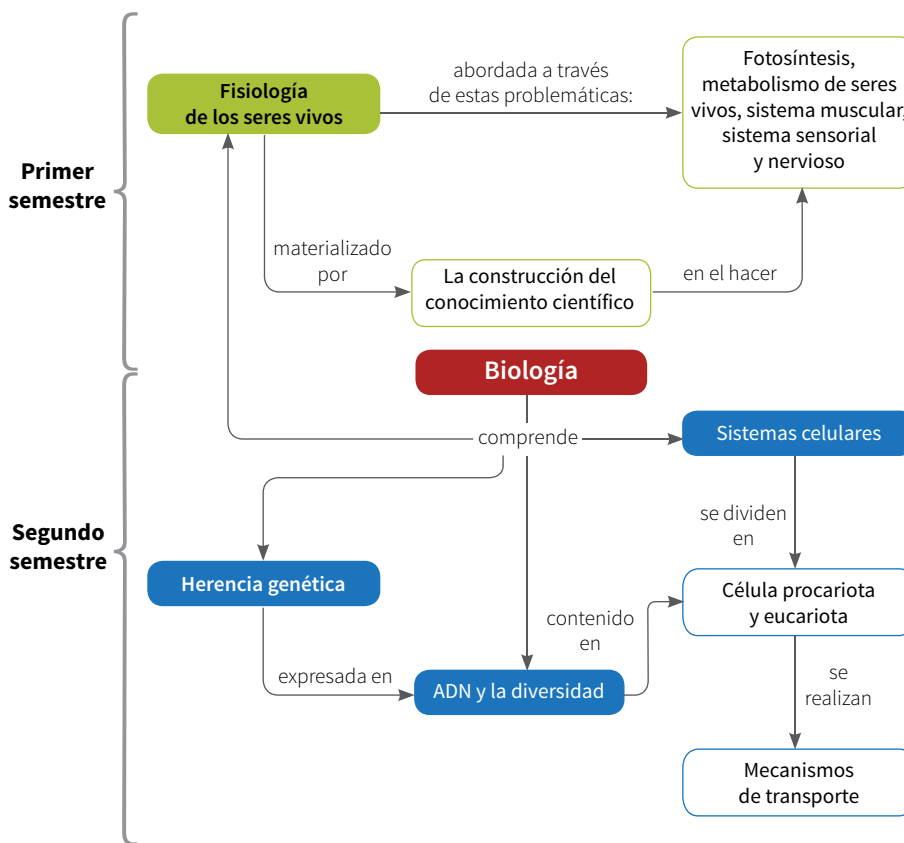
Primer semestre

Fisiología de los seres vivos

abordada a través de estas problemáticas:

Fotosíntesis, metabolismo de seres vivos, sistema muscular, sistema sensorial y nervioso

materializado por

La construcción del conocimiento científico

en el hacer

Biología

Segundo semestre

comprende

Sistemas celulares

se dividen en

Herencia genética

Célula procariota y eucariota

contenido en

expresada en

ADN y la diversidad

se realizan

Mecanismos de transporte